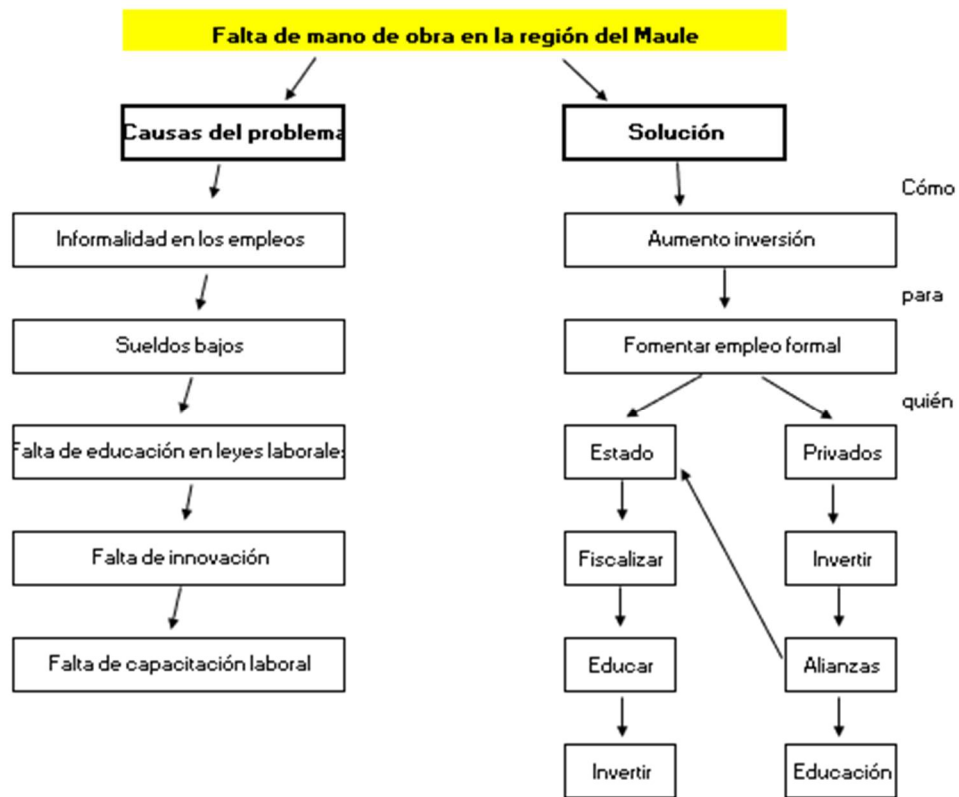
Falta de mano de obra en la región del Maule

Causas del problema

Informalidad en los empleos

Sueldos bajos

Falta de educación en leyes laborales

Falta de innovación

Falta de capacitación laboral

Solución

Cómo

Aumento inversión

para

Fomentar empleo formal

quién

Estado

Privados

Fiscalizar

Invertir

Educar

Alianzas

Invertir

Educación